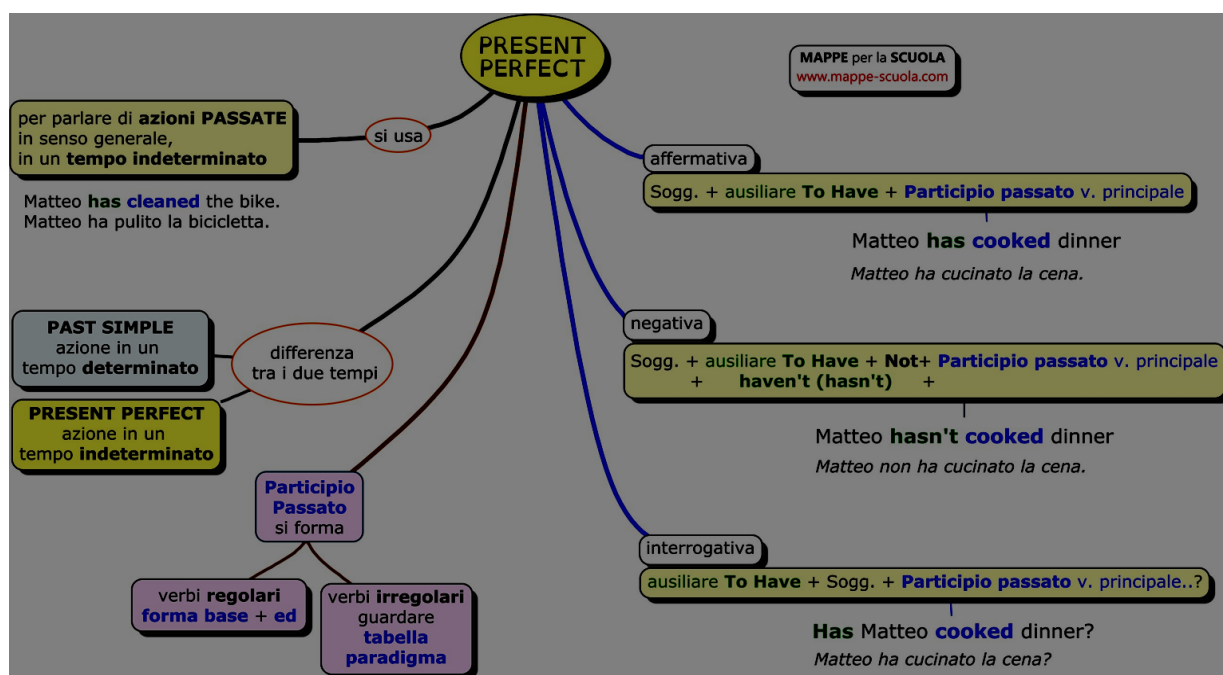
PRESENT PERFECT

MAPPE per la SCUOLA
www.mappe-scuola.com

per parlare di azioni PASSATE in senso generale, in un tempo indeterminato

si usa

Matteo has cleaned the bike.
Matteo ha pulito la bicicletta.

affermativa

Sogg. + ausiliare To Have + Participio passato v. principale

Matteo has cooked dinner
Matteo ha cucinato la cena.

negativa

Sogg. + ausiliare To Have + Not+ Participio passato v. principale
+ haven't (hasn't) +

Matteo hasn't cooked dinner
Matteo non ha cucinato la cena.

PAST SIMPLE
azione in un tempo determinato

differenza tra i due tempi

PRESENT PERFECT
azione in un tempo indeterminato

Participio Passato si forma

verbi regolari
forma base + ed

verbi irregolari
guardare
tabella paradigma

interrogativa

ausiliare To Have + Sogg. + Participio passato v. principale..?

Has Matteo cooked dinner?
Matteo ha cucinato la cena?